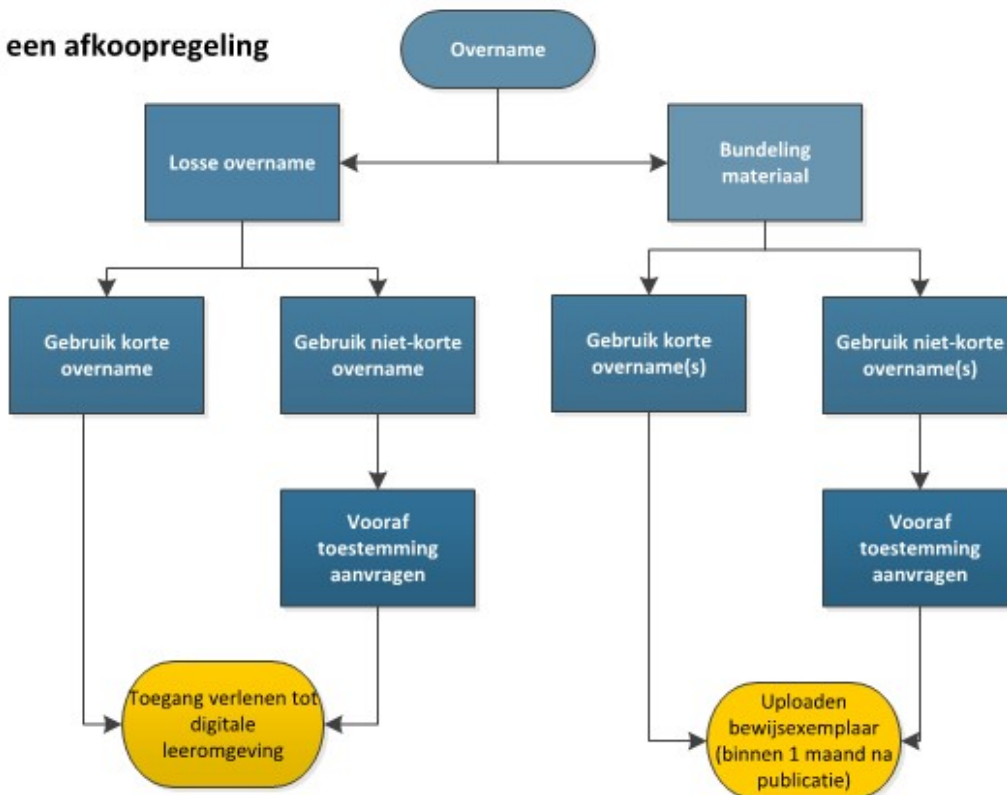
een afkoopregeling

Overname

Losse overname

Bundeling materiaal

Gebruik korte overname

Gebruik niet-korte overname

Gebruik korte overname(s)

Gebruik niet-korte overname(s)

Vooraf toestemming aanvragen

Vooraf toestemming aanvragen

Toegang verlenen tot digitale leeromgeving

Uploaden bewijsexemplaar (binnen 1 maand na publicatie)